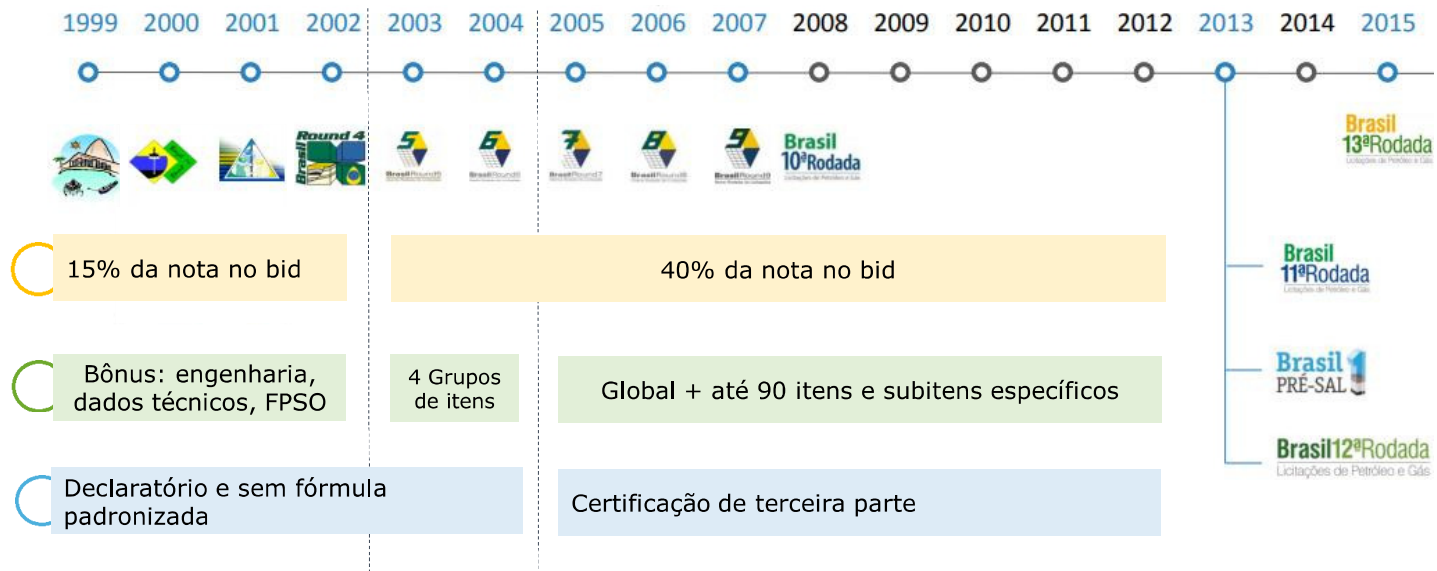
1999 2000 2001 2002 2003 2004 2005 2006 2007 2008 2009 2010 2011 2012 2013 2014 2015

Brasil Round 4

5 Brasil Round 5

6 Brasil Round 6

7 Brasil Round 7

8 Brasil Round 8

9 Brasil Round 9

Brasil 10ª Rodada Licitações de Petróleo e Gás

Brasil 13ª Rodada Licitações de Petróleo e Gás

15% da nota no bid

40% da nota no bid

Brasil 11ª Rodada Licitações de Petróleo e Gás

Bônus: engenharia, dados técnicos, FPSO

4 Grupos de itens

Global + até 90 itens e subitens específicos

Brasil PRÉ-SAL 1

Brasil 12ª Rodada Licitações de Petróleo e Gás

Declaratório e sem fórmula padronizada

Certificação de terceira parte